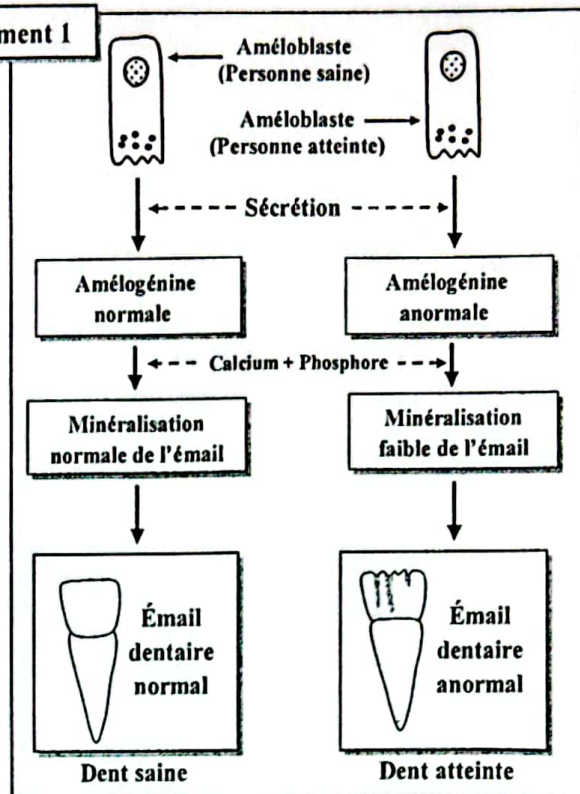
ment 1

Améloblaste (Personne saine)

Améloblaste (Personne atteinte)

Sécrétion

Amélogénine normale

Amélogénine anormale

Calcium + Phosphore

Minéralisation normale de l'émail

Minéralisation faible de l'émail

Émail dentaire normal

Émail dentaire anormal

Dent saine

Dent atteinte